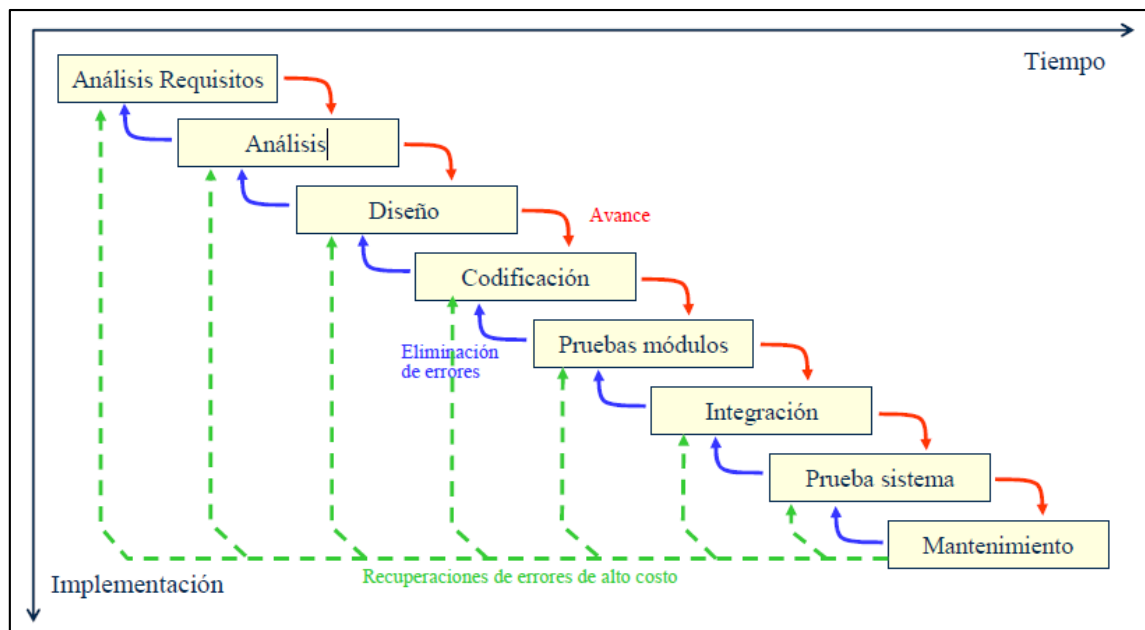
Tiempo

Análisis Requisitos

Análisis

Diseño

Avance

Codificación

Pruebas módulos

Eliminación de errores

Integración

Prueba sistema

Mantenimiento

Implementación

Recuperaciones de errores de alto costo